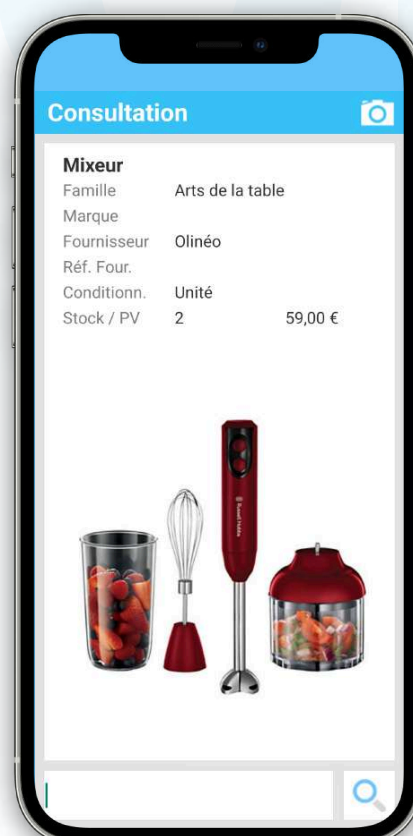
Consultation

Mixeur

| | | |
|---|---|---|
| Famille | Arts de la table | |
| Marque | | |
| Fournisseur | Olinéo | |
| Réf. Four. | | |
| Conditionn. | Unité | |
| Stock / PV | 2 | 59,00 € |

Russell Hobbs